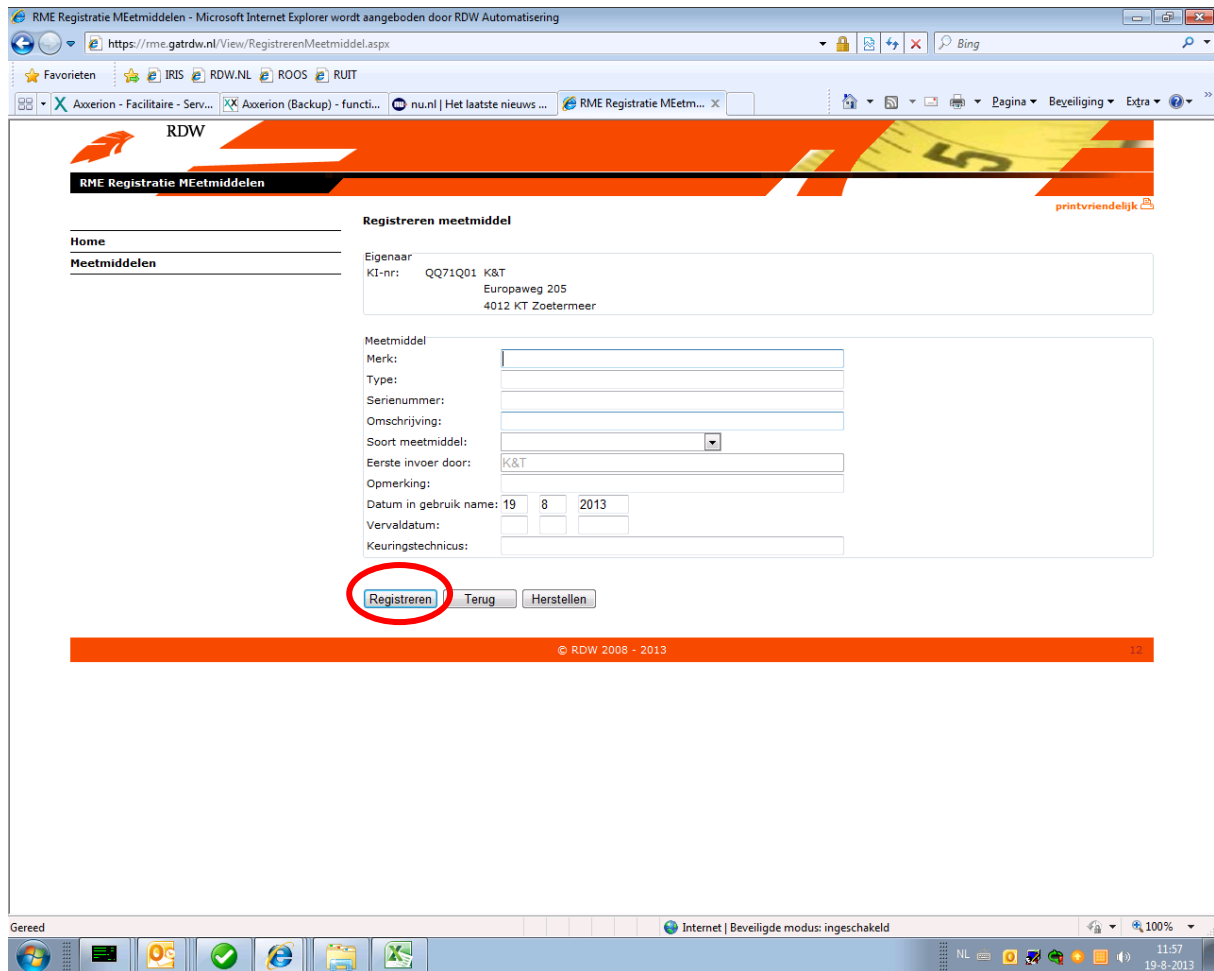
RME Registratie MEetmiddelen - Microsoft Internet Explorer wordt aangeboden door RDW Automatisering

https://rme.gatrdw.nl/View/RegistrerenMeetmiddel.aspx

Bing

Favorieten IRIS RDW.NL ROOS RUIT

Axxerion - Facilitaire - Serv... Axxerion (Backup) - functi... nu.nl | Het laatste nieuws ... RME Registratie MEetm...

Pagina ▾ Beveiliging ▾ Extra ▾

RDW

RME Registratie MEetmiddelen

printvriendelijk

Home

Meetmiddelen

Registreren meetmiddel

Eigenaar
KI-nr: QQ71Q01 K&T
Europaweg 205
4012 KT Zoetermeer

Meetmiddel
Merk:
Type:
Serienummer:
Omschrijving:
Soort meetmiddel:
Eerste invoer door: K&T
Opmerking:
Datum in gebruik name: 19 8 2013
Vervaldatum:
Keuringstechnicus:

Registreren Terug Herstellen

© RDW 2008 - 2013

12

Gereed

Internet | Beveiligde modus: ingeschakeld

100%

NL

11:57
19-8-2013